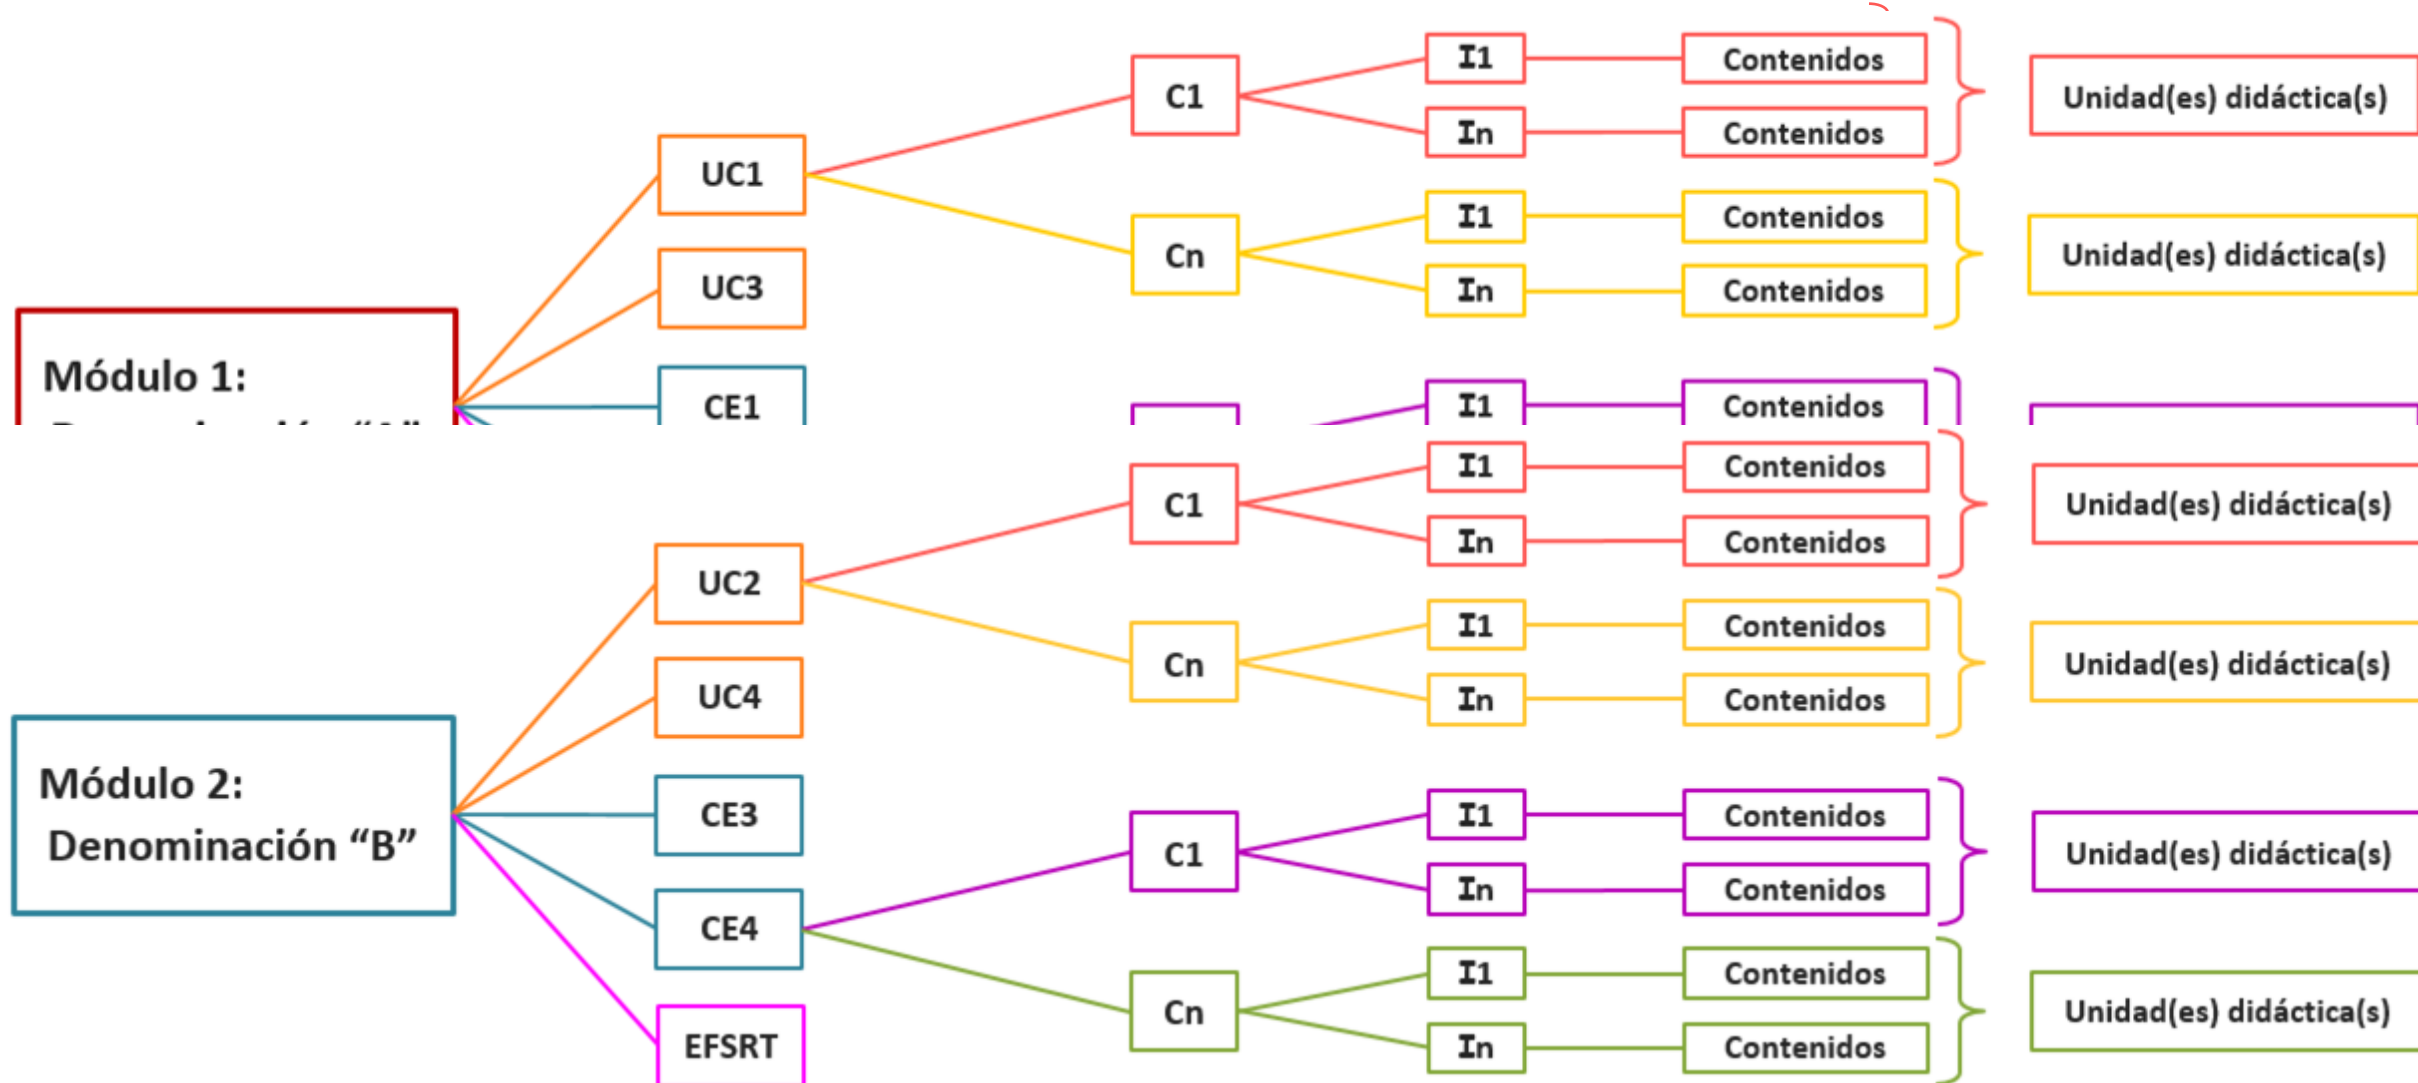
Módulo 1:
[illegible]

UC1
UC3
CE1

C1
Cn

I1
In
I1
In
I1

Contenidos
Contenidos
Contenidos
Contenidos
Contenidos

Unidad(es) didáctica(s)
Unidad(es) didáctica(s)

Módulo 2:
Denominación "B"

UC2
UC4
CE3
CE4
EFSRT

C1
Cn
C1
Cn

I1
In
I1
In
I1
In
I1
In

Contenidos
Contenidos
Contenidos
Contenidos
Contenidos
Contenidos
Contenidos
Contenidos

Unidad(es) didáctica(s)
Unidad(es) didáctica(s)
Unidad(es) didáctica(s)
Unidad(es) didáctica(s)